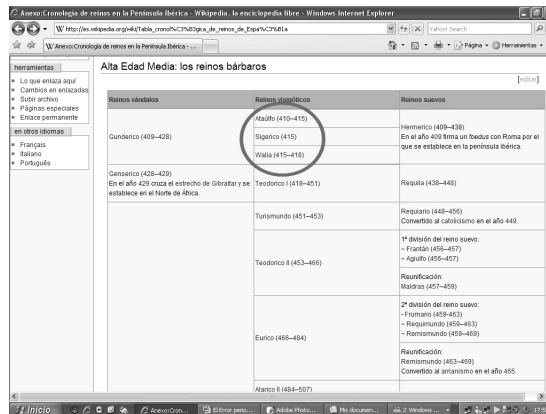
Anexo:Cronología de reinos en la Península Ibérica - Wikipedia, la enciclopedia libre - Windows Internet Explorer

W http://es.wikipedia.org/wiki/Tabla_cronol%C3%B3gica_de_reinos_de_Espa%C3%B1a

Yahoo! Search

Anexo:Cronología de reinos en la Península Ibérica - ...

Página

Herramientas

herramientas
Lo que enlaza aquí
Cambios en enlazadas
Subir archivo
Páginas especiales
Enlace permanente

en otros idiomas
Français
Italiano
Português

Alta Edad Media: los reinos bárbaros

[editar]

| Reinos vándalos | Reinos visigóticos | Reinos suevos |
|---|---|---|
| Gunderico (409–428) | Ataúlfo (410–415) Sigerico (415) Walia (415–418) | Hermerico (409–438) En el año 409 firma un foedus con Roma por el que se establece en la península ibérica. |
| Genserico (428–429) En el año 429 cruza el estrecho de Gibraltar y se establece en el Norte de África. | Teodorico I (418–451) | Requila (438–448) |
| | Turismundo (451–453) | Requiario (448–456) Convertido al catolicismo en el año 449. |
| | Teodorico II (453–466) | 1ª división del reino suevo: ~ Frantán (456–457) ~ Agiulfo (456–457) Reunificación: Maldras (457–459) |
| | Eurico (466–484) | 2ª división del reino suevo: ~ Frumario (459–463) ~ Requimundo (459–463) ~ Remismundo (459–469) Reunificación: Remismundo (463–469) Convertido al arrianismo en el año 465. |
| | Alarico II (484–507) | |

Inicio | Anexo:Cron... | El Error perso... | Adobe Photo... | Mis documen... | 2 Windows ... | 17:5